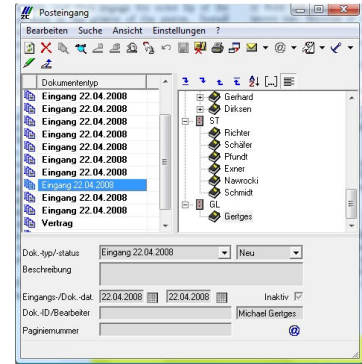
Posteingang

Bearbeiten Suche Ansicht Einstellungen ?

Dokumententyp
Eingang 22.04.2008
Eingang 22.04.2008
Eingang 22.04.2008
Eingang 22.04.2008
Eingang 22.04.2008
Eingang 22.04.2008
Eingang 22.04.2008
Eingang 22.04.2008
Eingang 22.04.2008
Eingang 22.04.2008
Vertrag

Gerhard
Dirksen
ST
Richter
Schäfer
Pfundt
Exner
Nawrocki
Schmidt
GL
Gertges

Dok.-typ/-status Eingang 22.04.2008 Neu
Beschreibung
Eingangs-/Dok.-dat. 22.04.2008 22.04.2008 Inaktiv
Dok.-ID/Bearbeiter Michael Gertges
Paginiernummer